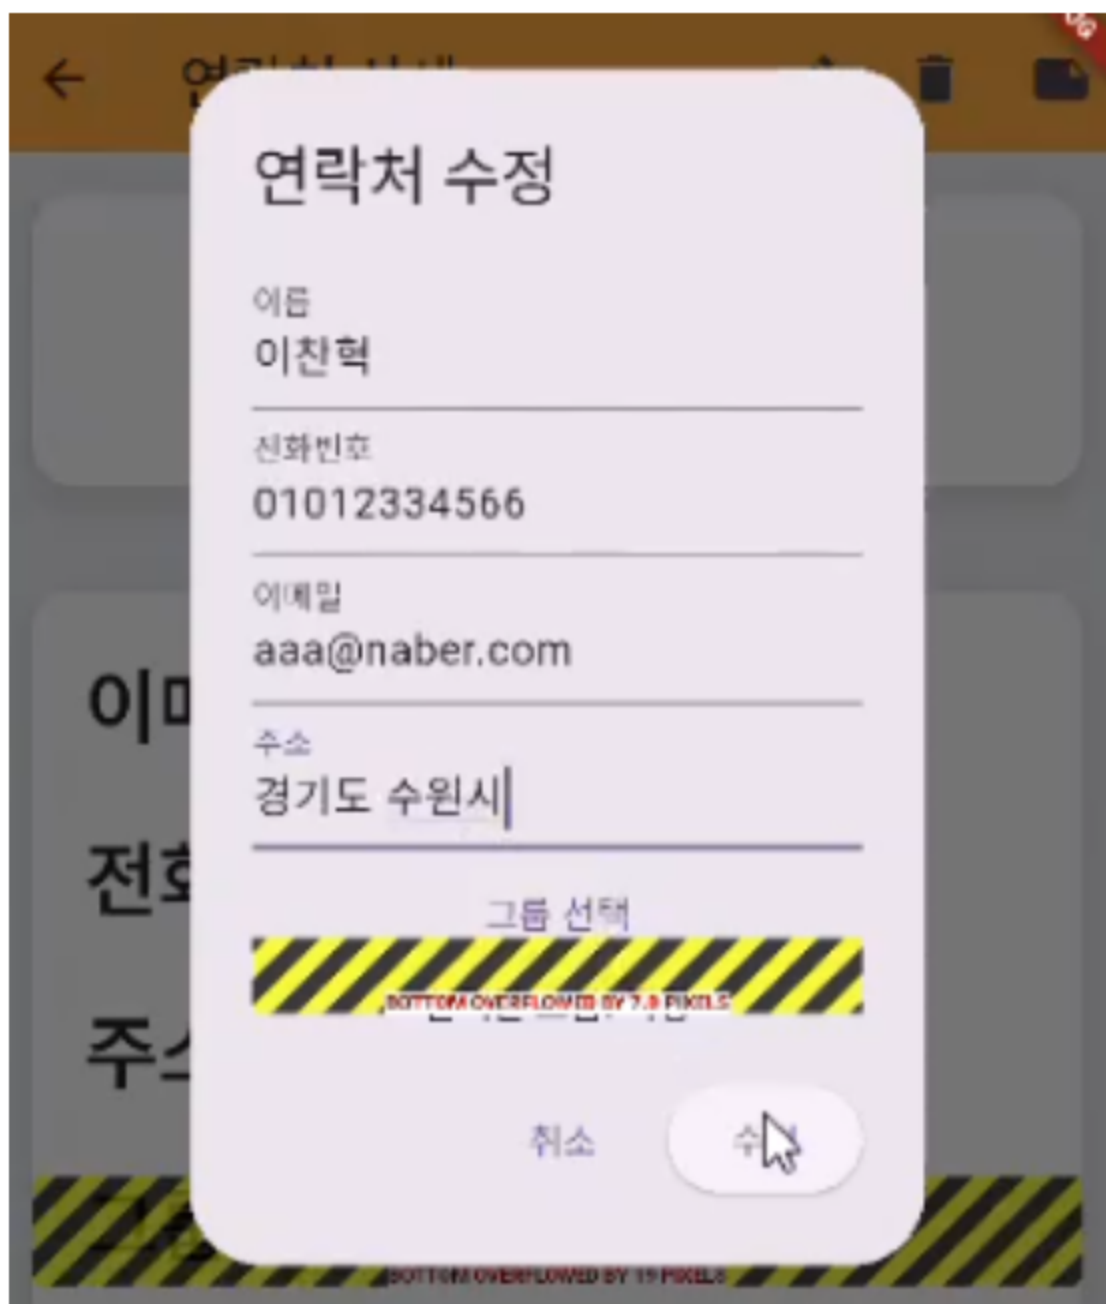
연락처 상세

연락처 수정

이름
이찬혁

전화번호
01012334566

이메일
aaa@naber.com

주소
경기도 수원시

그룹 선택

BOTTOM OVERFLOWED BY 7.0 PIXELS

취소 수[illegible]

이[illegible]

전화

주소

그룹

BOTTOM OVERFLOWED BY 19 PIXELS